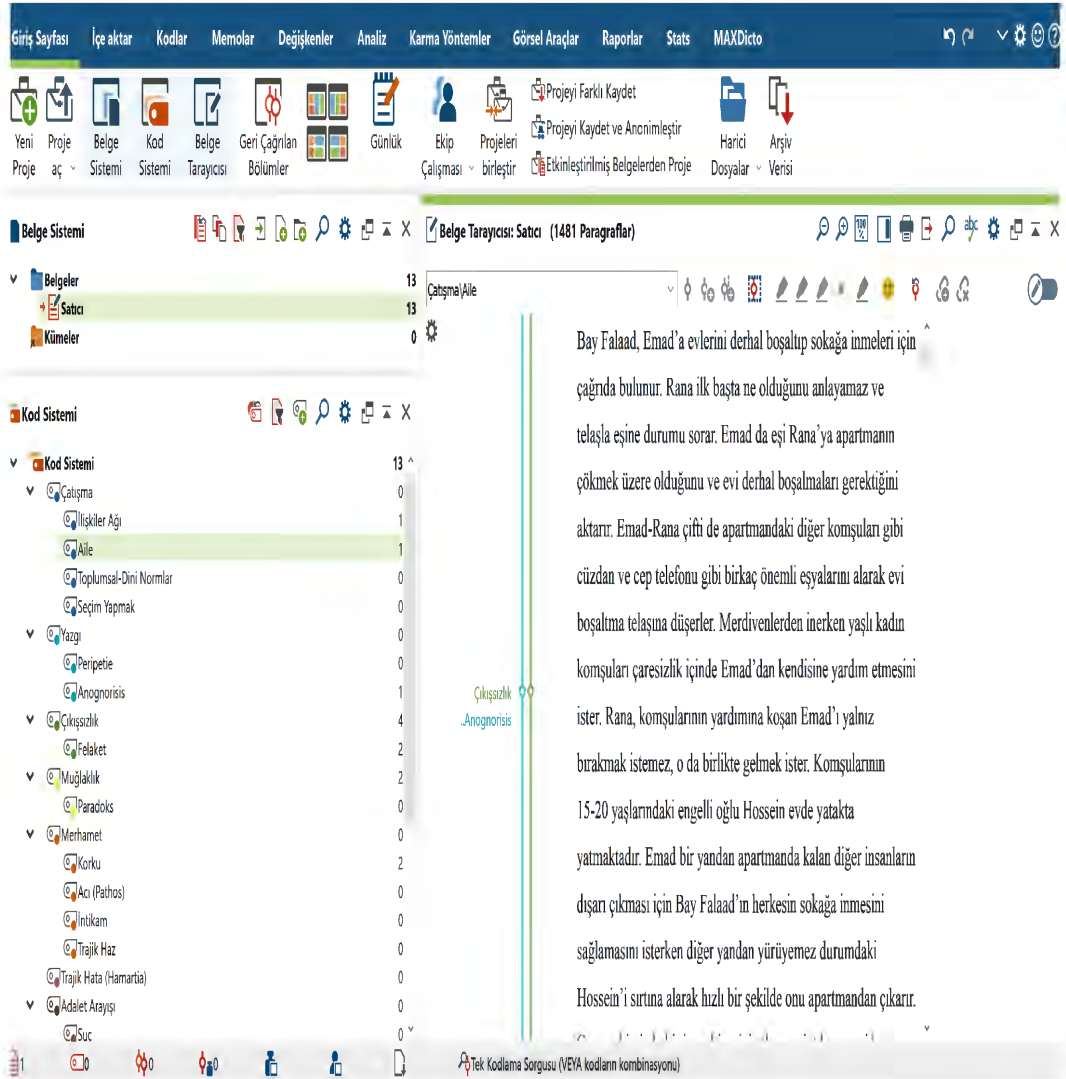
Giriş Sayfası İçe aktar Kodlar Memolar Değişkenler Analiz Karma Yöntemler Görsel Araçlar Raporlar Stats MAXDicto

Yeni Proje
Proje aç
Belge Sistemi
Kod Sistemi
Belge Tarayıcısı
Geri Çağrılan Bölümler
Günlük
Ekip Çalışması
Projeleri birleştir
Projeyi Farklı Kaydet
Projeyi Kaydet ve Anonimleştir
Etkinleştirilmiş Belgelerden Proje
Harici Dosyalar
Arşiv Verisi

Belge Sistemi

| Belgeler | 13 |
|---|---|
| Satıcı | 13 |
| Kümeler | 0 |

Kod Sistemi

| Kod Sistemi | 13 |
|---|---|
| Çatışma | 0 |
| İlişkiler Ağı | 1 |
| Aile | 1 |
| Toplumsal-Dini Normlar | 0 |
| Seçim Yapmak | 0 |
| Yazgı | 0 |
| Peripetie | 0 |
| Anognorisis | 1 |
| Çıkışsızlık | 4 |
| Felaket | 2 |
| Muğlaklık | 2 |
| Paradoks | 0 |
| Merhamet | 0 |
| Korku | 2 |
| Acı (Pathos) | 0 |
| İntikam | 0 |
| Trajik Haz | 0 |
| Trajik Hata (Hamartia) | 0 |
| Adalet Arayışı | 0 |
| Suç | 0 |

Belge Tarayıcısı: Satıcı (1481 Paragraflar)

Çatışma\Aile

Çıkışsızlık
..Anognorisis

Bay Falaad, Emad’a evlerini derhal boşaltıp sokağa inmeleri için çağrıda bulunur. Rana ilk başta ne olduğunu anlayamaz ve telaşla eşine durumu sorar. Emad da eşi Rana’ya apartmanın çökmek üzere olduğunu ve evi derhal boşalmaları gerektiğini aktarır. Emad-Rana çifti de apartmandaki diğer komşuları gibi cüzdan ve cep telefonu gibi birkaç önemli eşyalarını alarak evi boşaltma telaşına düşerler. Merdivenlerden inerken yaşlı kadın komşuları çaresizlik içinde Emad’dan kendisine yardım etmesini ister. Rana, komşularının yardımına koşan Emad’ı yalnız bırakmak istemez, o da birlikte gelmek ister. Komşularının 15-20 yaşlarındaki engelli oğlu Hossein evde yatakta yatmaktadır. Emad bir yandan apartmanda kalan diğer insanların dışarı çıkması için Bay Falaad’ın herkesin sokağa inmesini sağlamasını isterken diğer yandan yürüyemez durumdaki Hossein’i sırtına alarak hızlı bir şekilde onu apartmandan çıkarır.

1 0 0 0
Tek Kodlama Sorgusu (VEYA kodların kombinasyonu)